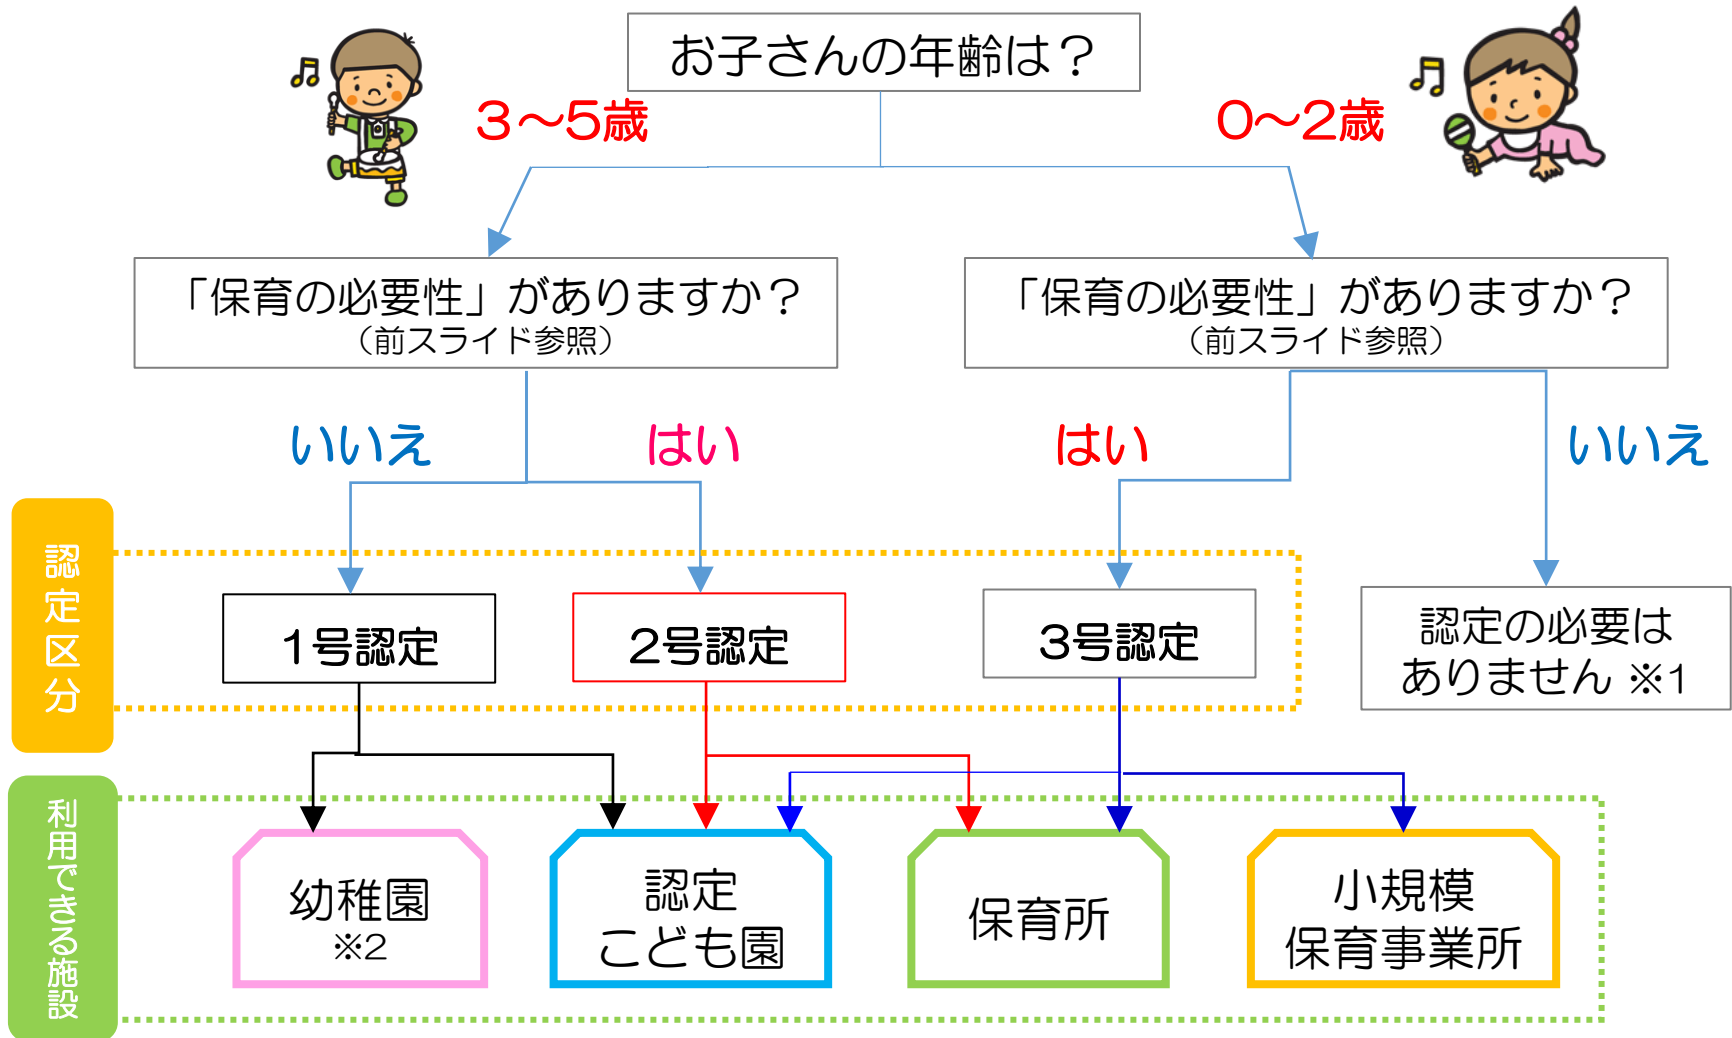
お子さんの年齢は？

3～5歳

0～2歳

「保育の必要性」がありますか？
（前スライド参照）

「保育の必要性」がありますか？
（前スライド参照）

いいえ

はい

はい

いいえ

認定区分

1号認定

2号認定

3号認定

認定の必要はありません ※1

利用できる施設

幼稚園
※2

認定
こども園

保育所

小規模
保育事業所